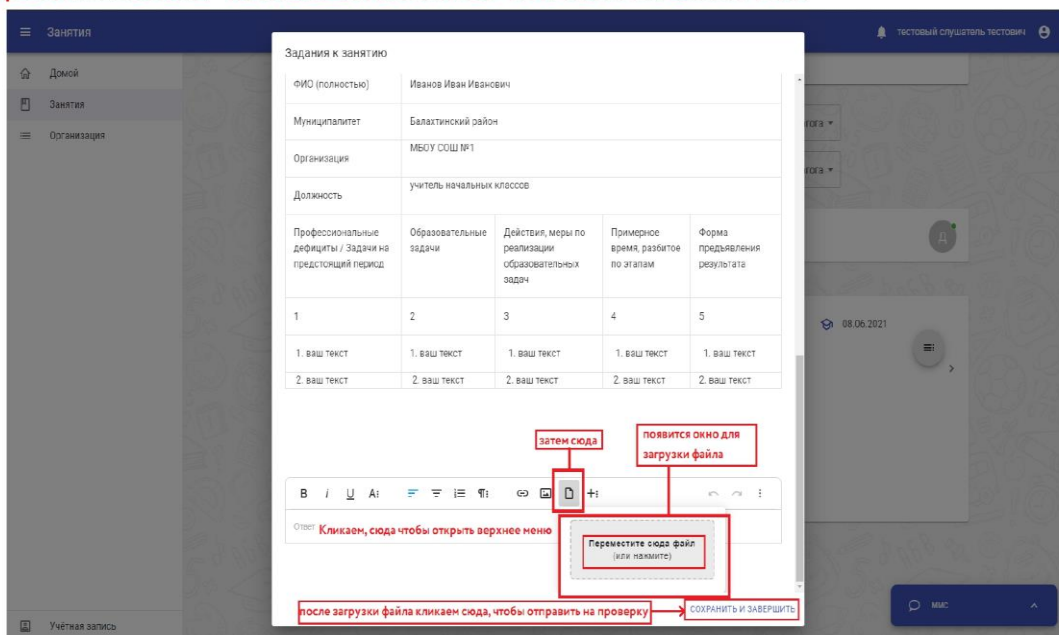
Занятия

тестовый слушатель тестович

Домой
Занятия
Организация

Учётная запись

Задания к занятию

| ФИО (полностью) | Иванов Иван Иванович | | | |
|---|---|---|---|---|
| Муниципалитет | Балахтинский район | | | |
| Организация | МБОУ СОШ №1 | | | |
| Должность | учитель начальных классов | | | |
| Профессиональные дефициты / Задачи на предстоящий период | Образовательные задачи | Действия, меры по реализации образовательных задач | Примерное время, разбитое по этапам | Форма предъявления результата |
| 1 | 2 | 3 | 4 | 5 |
| 1. ваш текст | 1. ваш текст | 1. ваш текст | 1. ваш текст | 1. ваш текст |
| 2. ваш текст | 2. ваш текст | 2. ваш текст | 2. ваш текст | 2. ваш текст |

затем сюда

появится окно для загрузки файла

B i U A

Ответ Кликаем, сюда чтобы открыть верхнее меню

Переместите сюда файл (или нажмите)

после загрузки файла кликаем сюда, чтобы отправить на проверку

СОХРАНИТЬ И ЗАВЕРШИТЬ

рога ▾

рога ▾

Д

08.06.2021

МКС